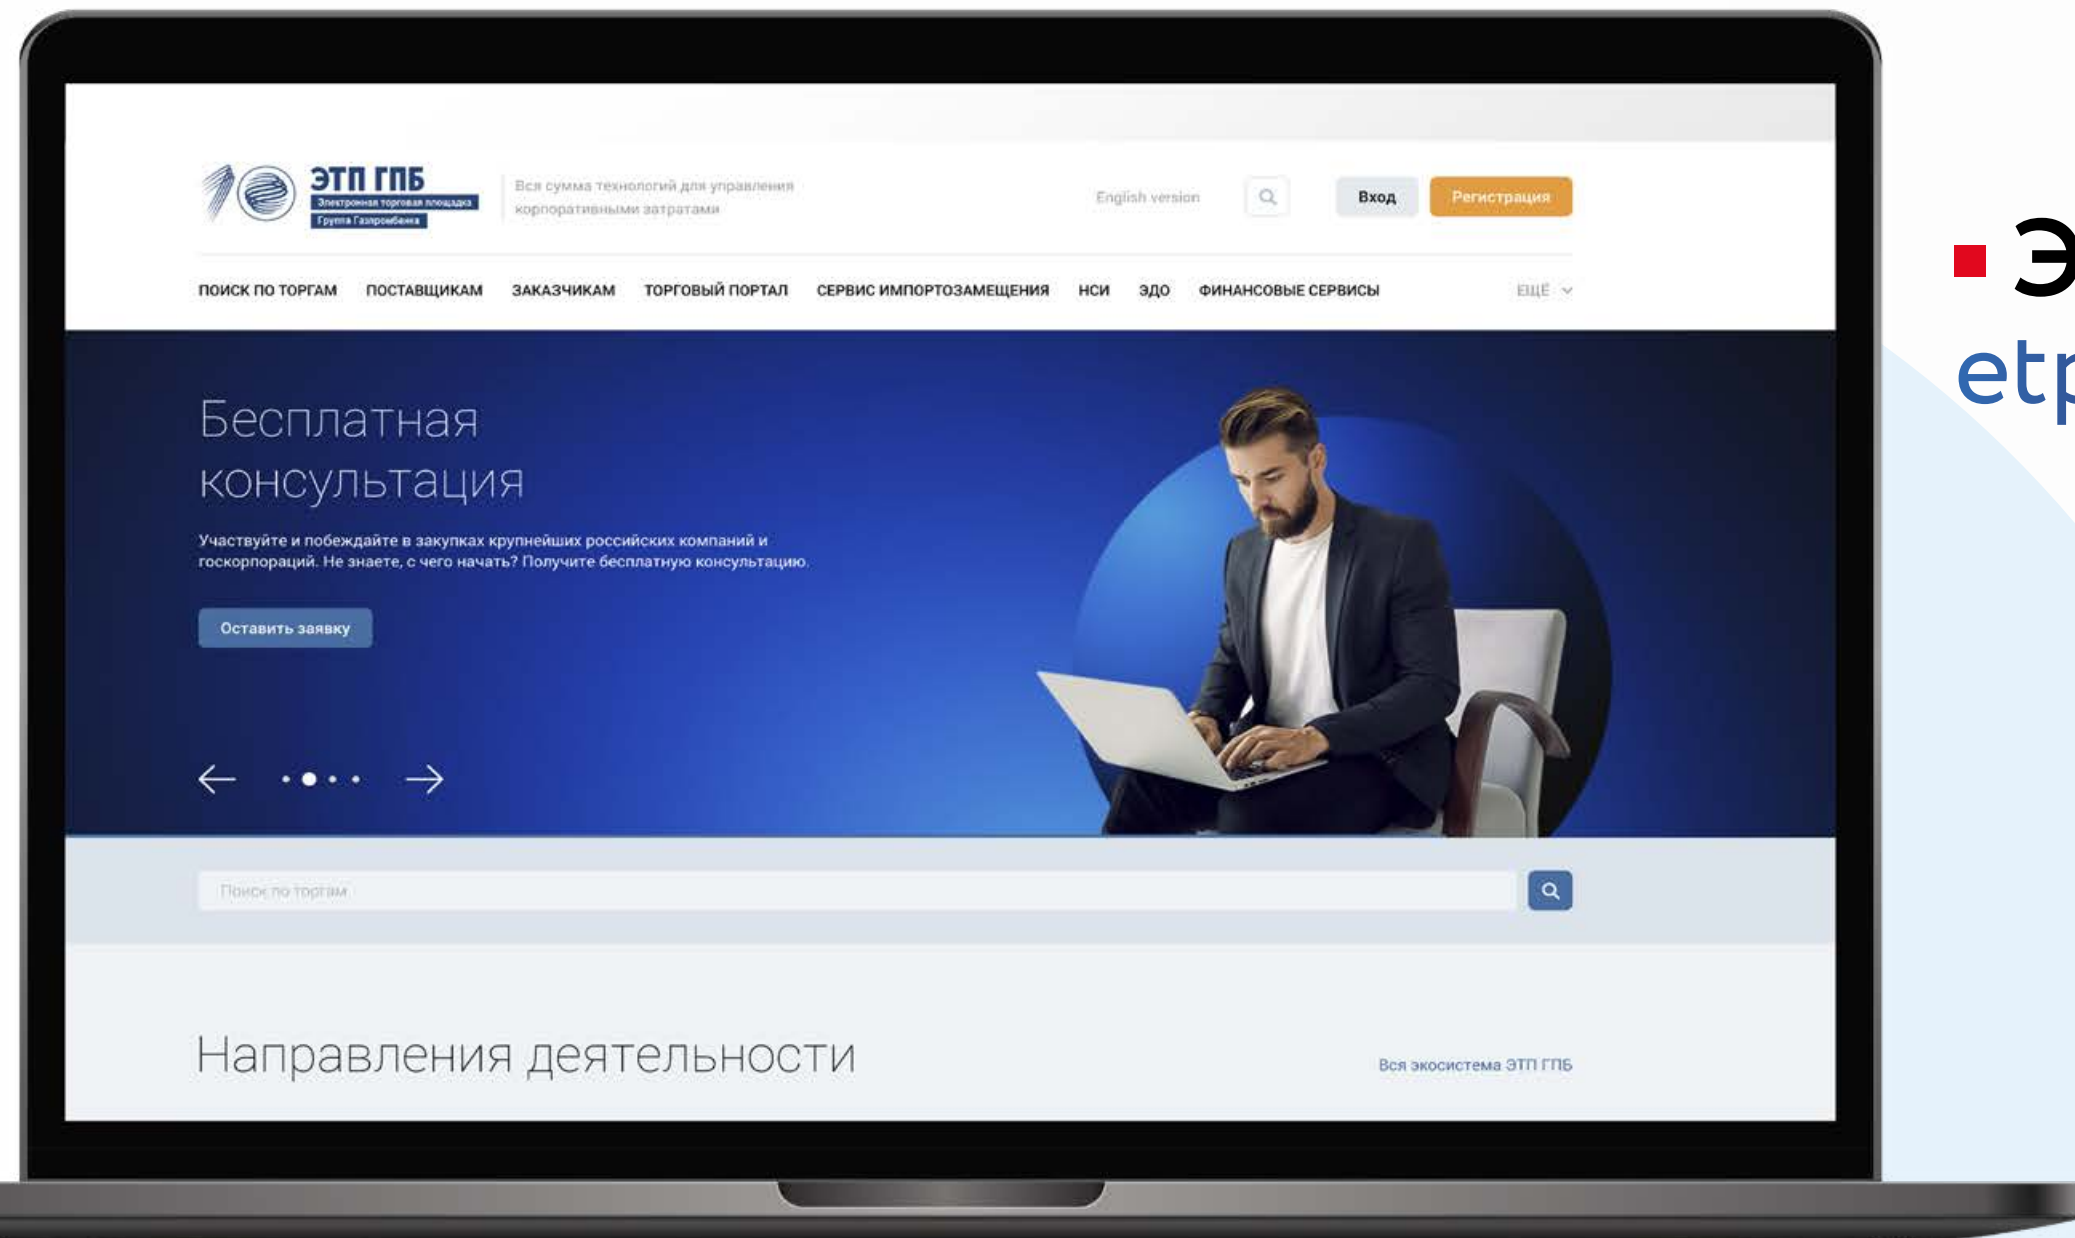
ЭТП ГПБ
Электронная торговая площадка
Группа Газпромбанка

Вся сумма технологий для управления корпоративными затратами

English version

Вход

Регистрация

ПОИСК ПО ТОРГАМ ПОСТАВЩИКАМ ЗАКАЗЧИКАМ ТОРГОВЫЙ ПОРТАЛ СЕРВИС ИМПОРТОЗАМЕЩЕНИЯ НСИ ЭДО ФИНАНСОВЫЕ СЕРВИСЫ ЕЩЁ

Бесплатная консультация

Участвуйте и побеждайте в закупках крупнейших российских компаний и госкорпораций. Не знаете, с чего начать? Получите бесплатную консультацию.

Оставить заявку

Поиск по торгам

Направления деятельности

Вся экосистема ЭТП ГПБ

Э
etp